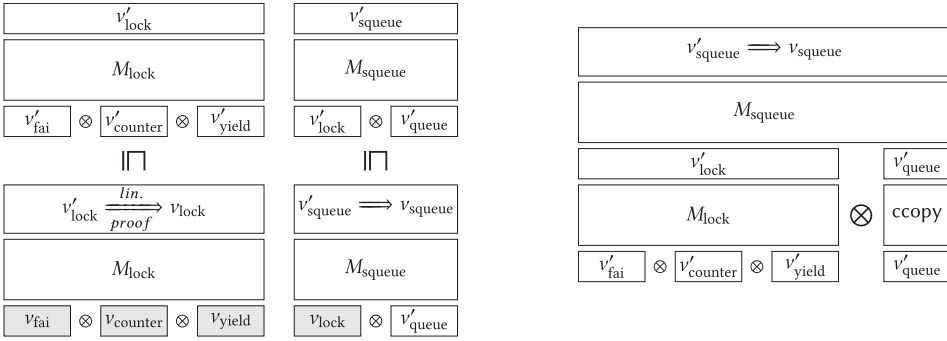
$v'_{\text{lock}}$

$M_{\text{lock}}$

$v'_{\text{fai}}$ $\otimes$ $v'_{\text{counter}}$ $\otimes$ $v'_{\text{yield}}$

$\sqsubseteq$

$v'_{\text{lock}} \xRightarrow[\text{proof}]{\text{lin.}} v_{\text{lock}}$

$M_{\text{lock}}$

$v_{\text{fai}}$ $\otimes$ $v_{\text{counter}}$ $\otimes$ $v_{\text{yield}}$

$v'_{\text{squeue}}$

$M_{\text{squeue}}$

$v'_{\text{lock}}$ $\otimes$ $v'_{\text{queue}}$

$\sqsubseteq$

$v'_{\text{squeue}} \Longrightarrow v_{\text{squeue}}$

$M_{\text{squeue}}$

$v_{\text{lock}}$ $\otimes$ $v'_{\text{queue}}$

$v'_{\text{squeue}} \Longrightarrow v_{\text{squeue}}$

$M_{\text{squeue}}$

$v'_{\text{lock}}$

$M_{\text{lock}}$

$v'_{\text{fai}}$ $\otimes$ $v'_{\text{counter}}$ $\otimes$ $v'_{\text{yield}}$

$\otimes$

$v'_{\text{queue}}$

ccopy

$v'_{\text{queue}}$